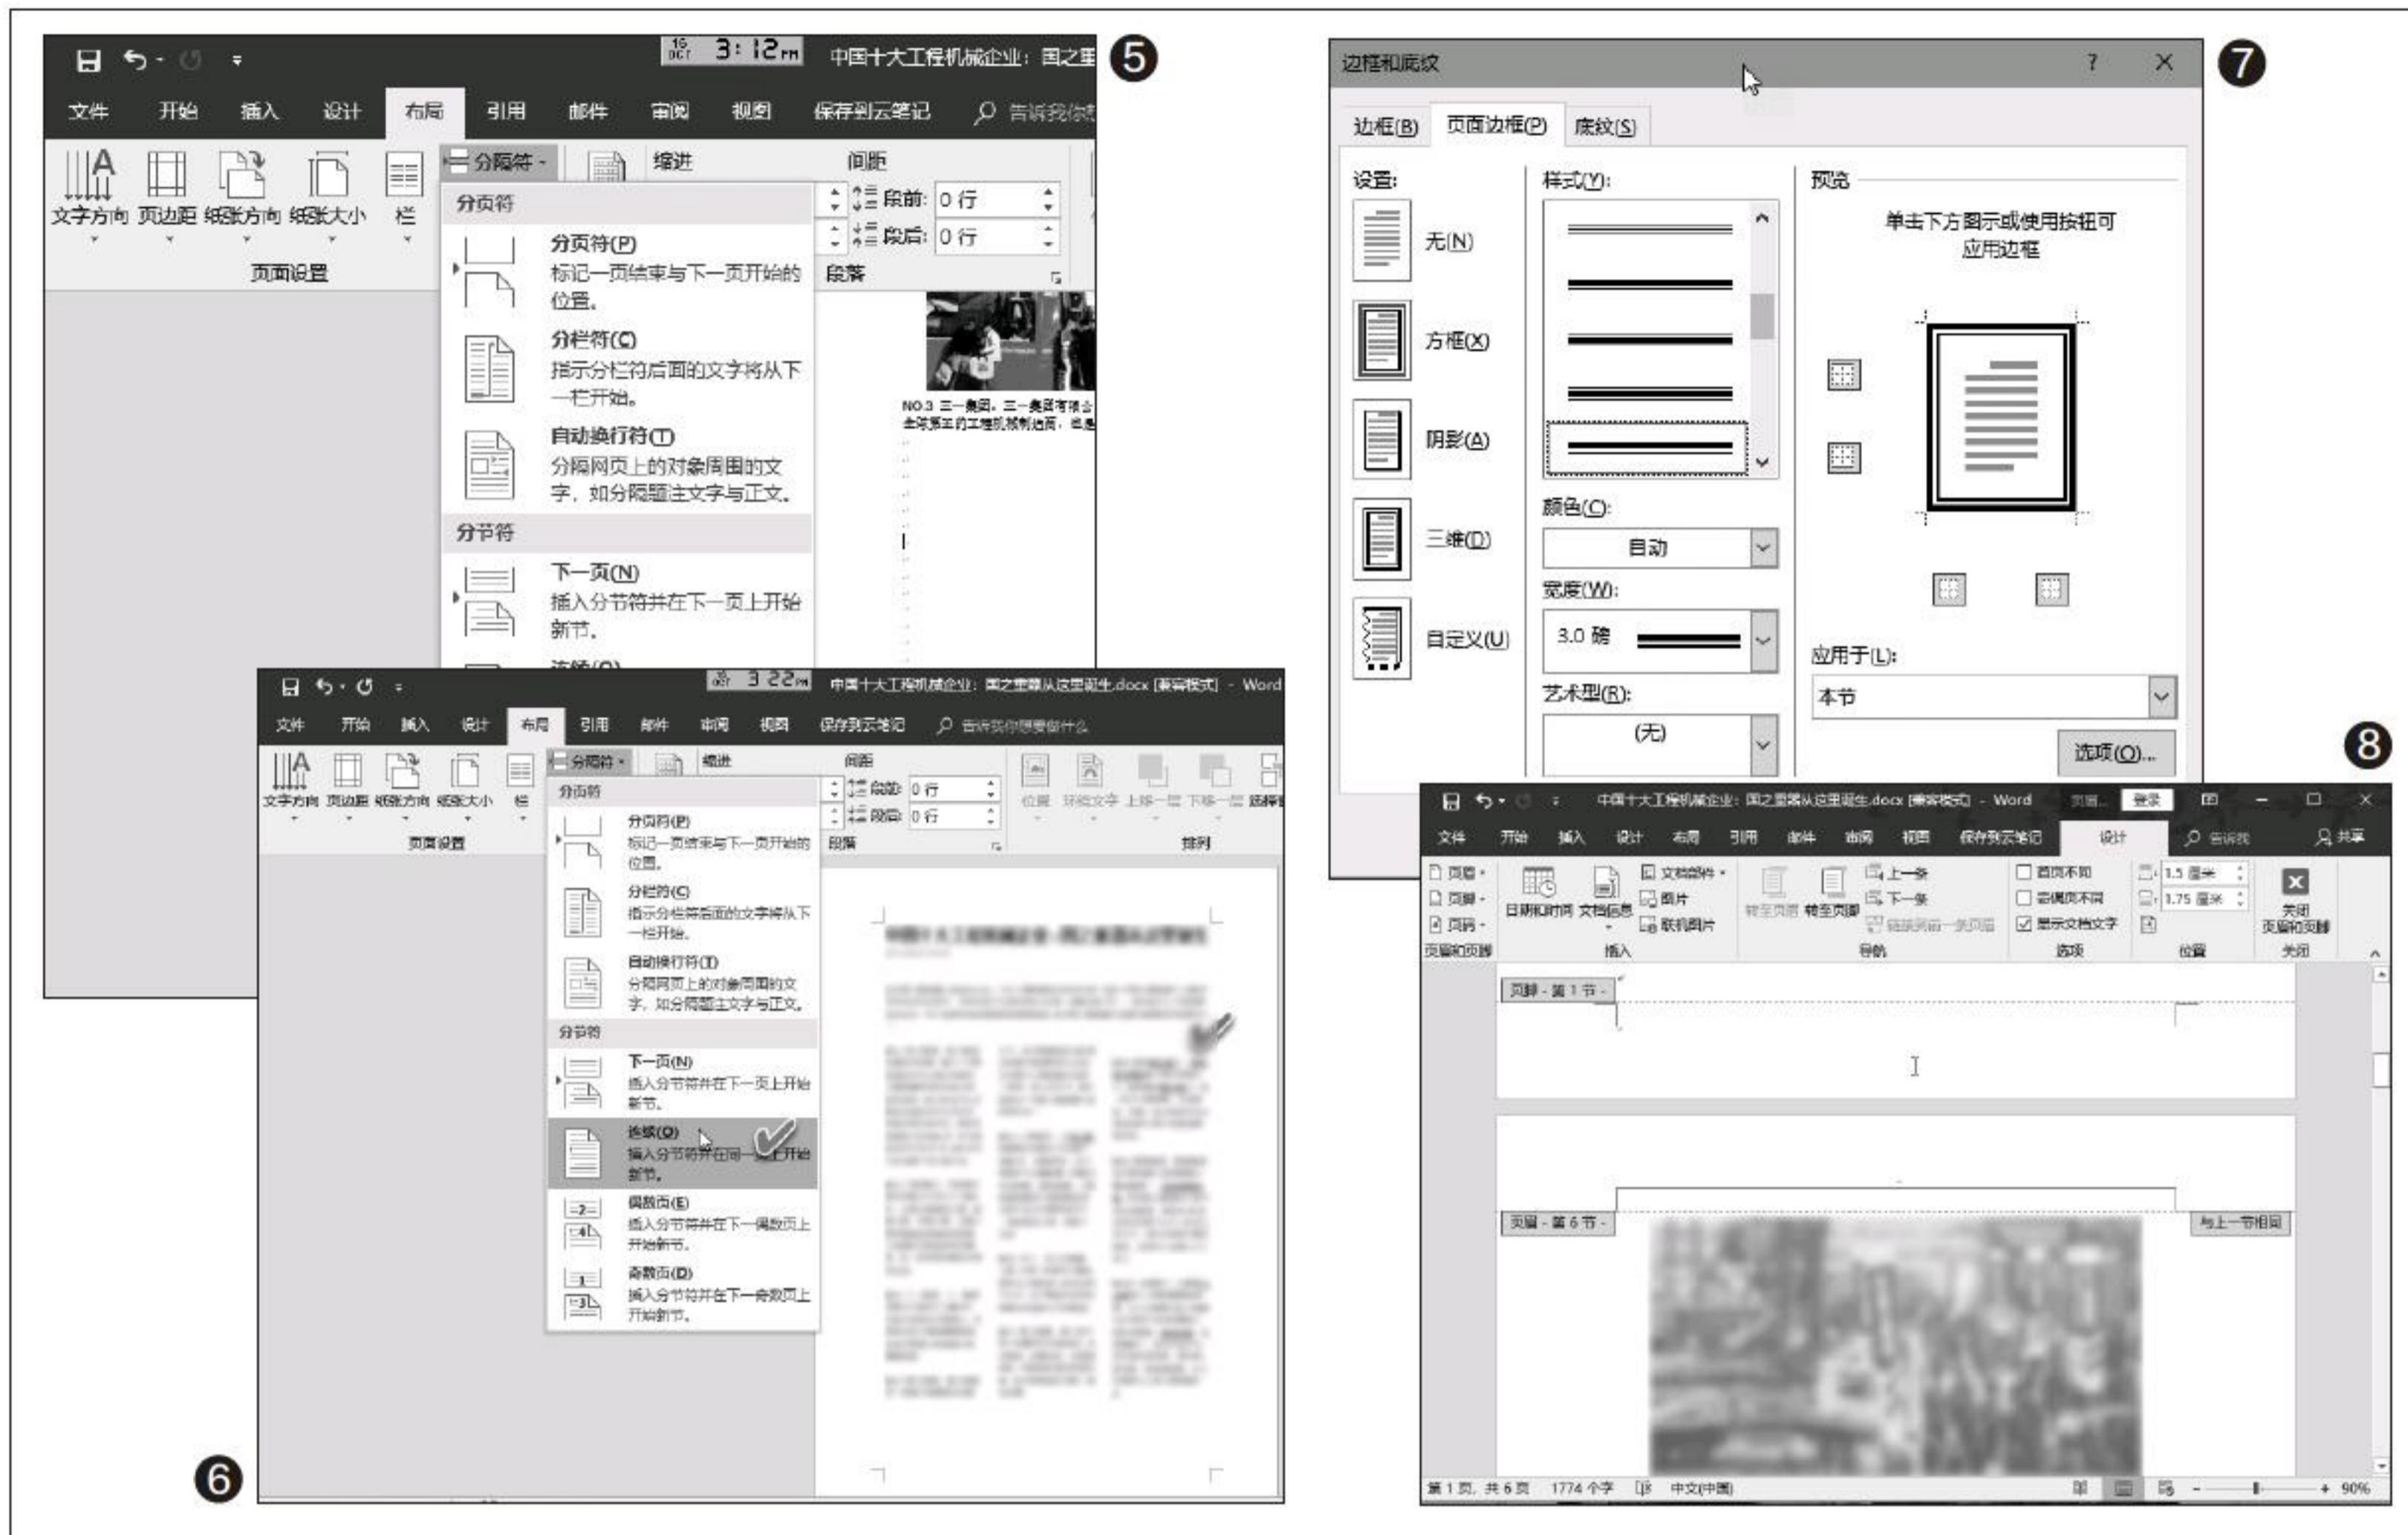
5

16 OCT 3:12PM 中国十大工程机械企业：国之重

文件 开始 插入 设计 布局 引用 邮件 审阅 视图 保存到云笔记 告诉我你

文字方向 页边距 纸张方向 纸张大小 栏
页面设置
分隔符 缩进 间距
段前: 0 行
段后: 0 行
段落

分页符
分页符(P)
标记一页结束与下一页开始的位置。
分栏符(C)
指示分栏符后面的文字将从下一栏开始。
自动换行符(T)
分隔网页上的对象周围的文字，如分隔题注文字与正文。
分节符
下一页(N)
插入分节符并在下一页上开始新节。

NO.3 三一集团。三一集团有限公

6

3:22PM 中国十大工程机械企业：国之重器从这里诞生.docx [兼容模式] - Word

文件 开始 插入 设计 布局 引用 邮件 审阅 视图 保存到云笔记 告诉我你想要做什么

文字方向 页边距 纸张方向 纸张大小 栏
页面设置
分隔符 缩进 间距
段前: 0 行
段后: 0 行
段落
位置 环绕文字 上移一层 下移一层 选择窗格
排列

分页符
分页符(P)
标记一页结束与下一页开始的位置。
分栏符(C)
指示分栏符后面的文字将从下一栏开始。
自动换行符(T)
分隔网页上的对象周围的文字，如分隔题注文字与正文。
分节符
下一页(N)
插入分节符并在下一页上开始新节。
连续(O)
插入分节符并在同一页上开始新节。
偶数页(E)
插入分节符并在下一偶数页上开始新节。
奇数页(D)
插入分节符并在下一奇数页上开始新节。

7

边框和底纹 ? ×

边框(B) 页面边框(P) 底纹(S)

设置:
无(N)
方框(X)
阴影(A)
三维(D)
自定义(U)

样式(Y):
颜色(C):
自动
宽度(W):
3.0 磅
艺术型(R):
(无)

预览
单击下方图示或使用按钮可应用边框

应用于(L):
本节
选项(O)...

8

中国十大工程机械企业：国之重器从这里诞生.docx [兼容模式] - Word 登录 共享

文件 开始 插入 设计 布局 引用 邮件 审阅 视图 保存到云笔记 设计 告诉我

页眉 页脚 页码 页眉和页脚
日期和时间 文档信息 文档部件 图片 联机图片 插入
转至页眉 转至页脚 上一条 下一条 链接到前一条页眉 导航
首页不同 奇偶页不同 显示文档文字 选项
1.5 厘米 1.75 厘米 位置
关闭页眉和页脚 关闭

页脚 - 第 1 节 -
页眉 - 第 6 节 -
与上一节相同

第 1 页，共 6 页 1774 个字 中文(中国) 90%